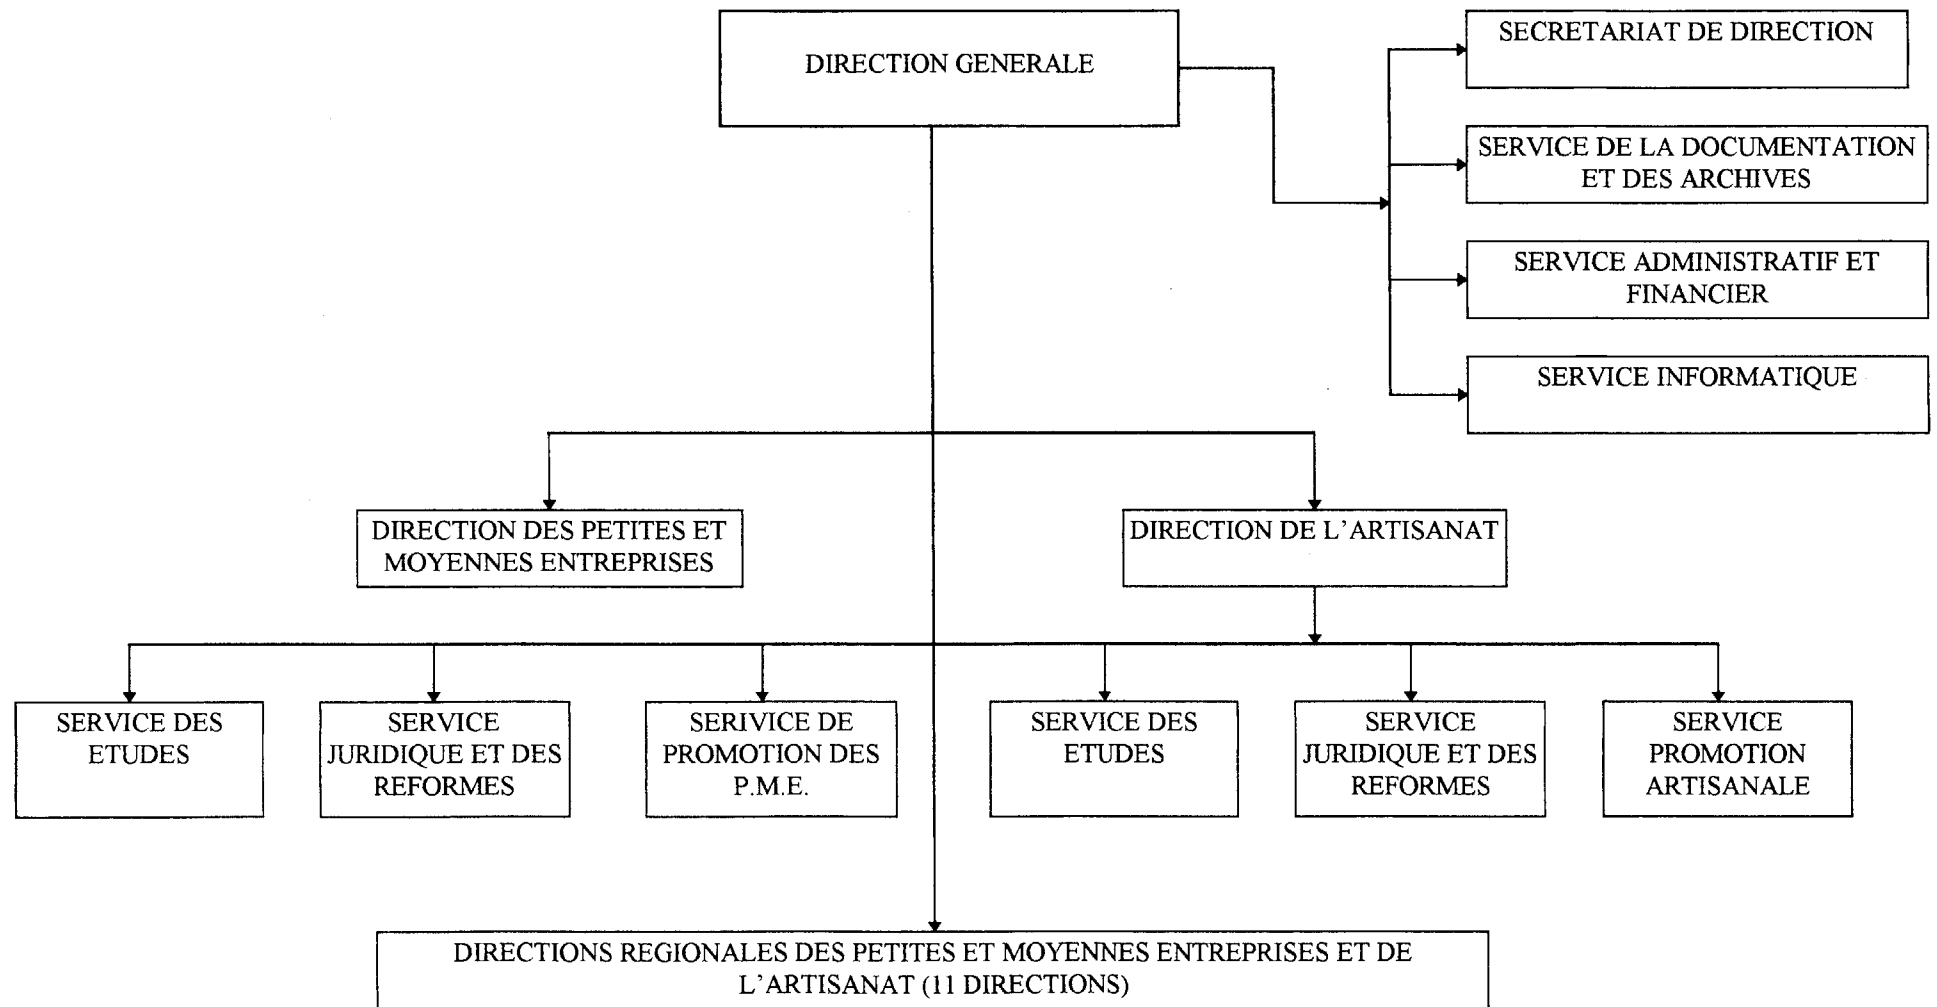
DIRECTION GENERALE

SECRETARIAT DE DIRECTION

SERVICE DE LA DOCUMENTATION ET DES ARCHIVES

SERVICE ADMINISTRATIF ET FINANCIER

SERVICE INFORMATIQUE

DIRECTION DES PETITES ET MOYENNES ENTREPRISES

DIRECTION DE L'ARTISANAT

SERVICE DES ETUDES

SERVICE JURIDIQUE ET DES REFORMES

SERIVICE DE PROMOTION DES P.M.E.

SERVICE DES ETUDES

SERVICE JURIDIQUE ET DES REFORMES

SERVICE PROMOTION ARTISANALE

DIRECTIONS REGIONALES DES PETITES ET MOYENNES ENTREPRISES ET DE L'ARTISANAT (11 DIRECTIONS)